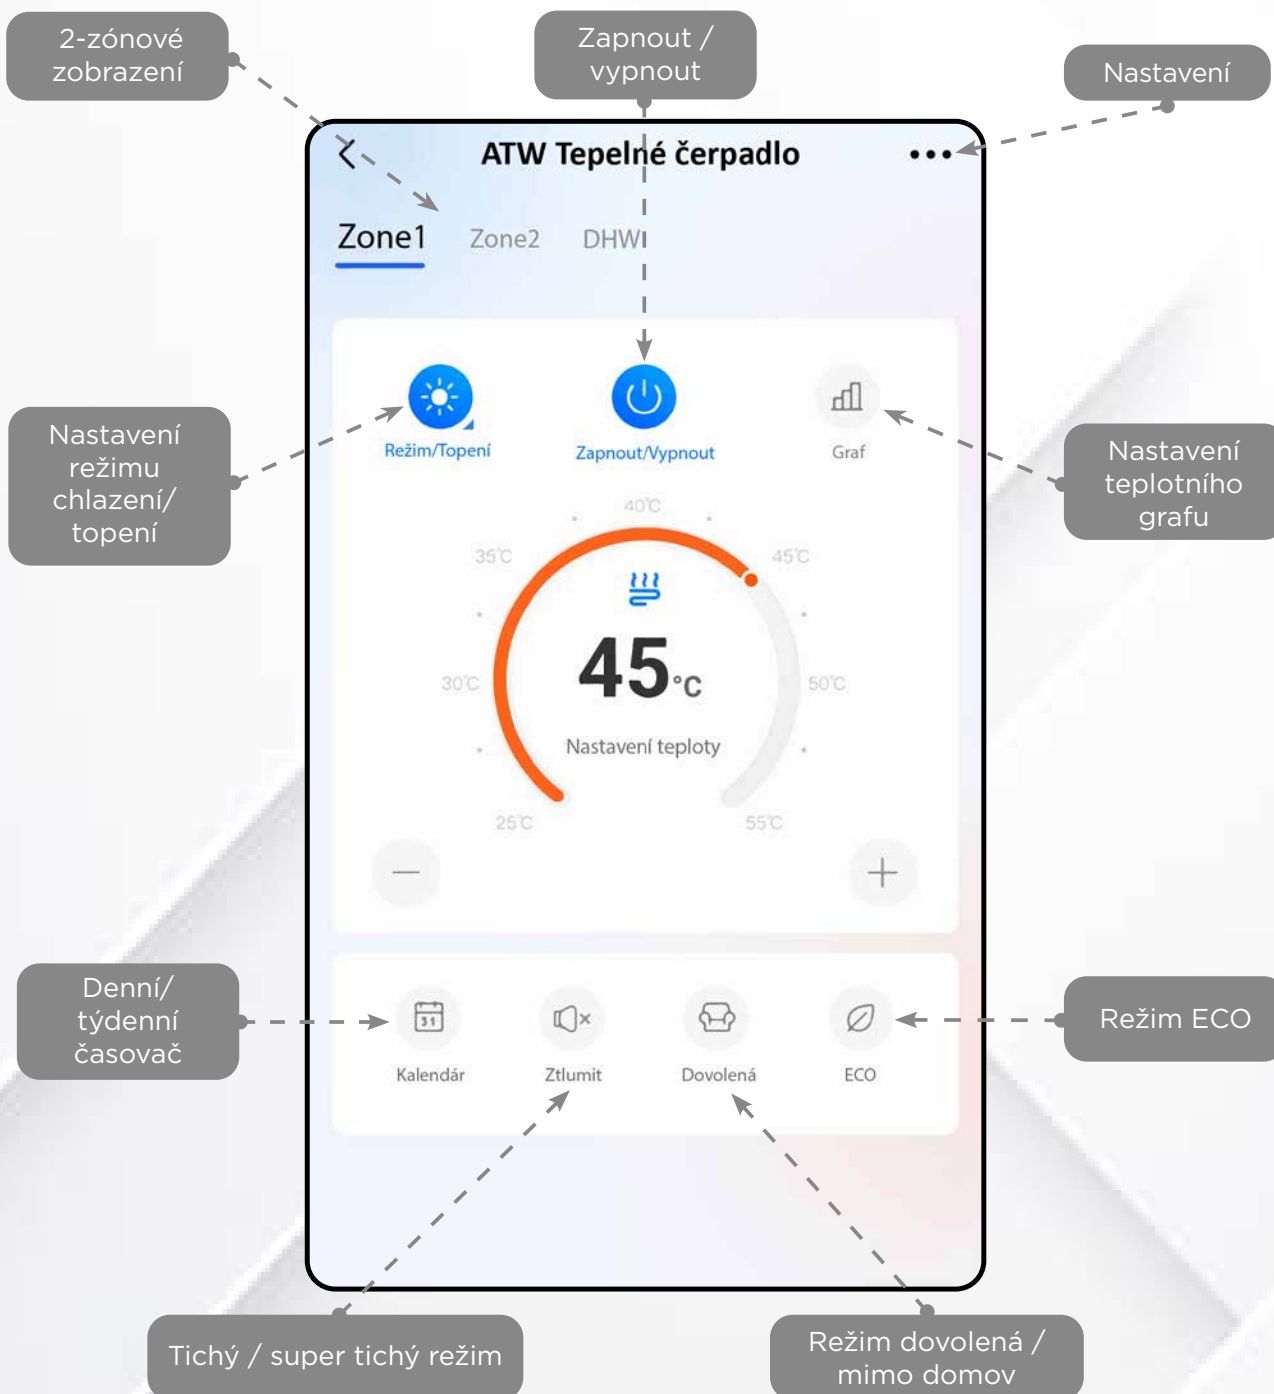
2-zónové zobrazení

Zapnout / vypnout

Nastavení

ATW Tepelné čerpadlo

Zone1 Zone2 DHW

Nastavení režimu chlazení/ topení

Režim/Topení

Zapnout/Vypnout

Graf

Nastavení teplotního grafu

40°C

35°C

45°C

30°C

50°C

25°C

55°C

45°C

Nastavení teploty

−

+

Denní/ týdenní časovač

31

Kalendář

Ztlumit

Dovolená

ECO

Režim ECO

Tichý / super tichý režim

Režim dovolená / mimo domov